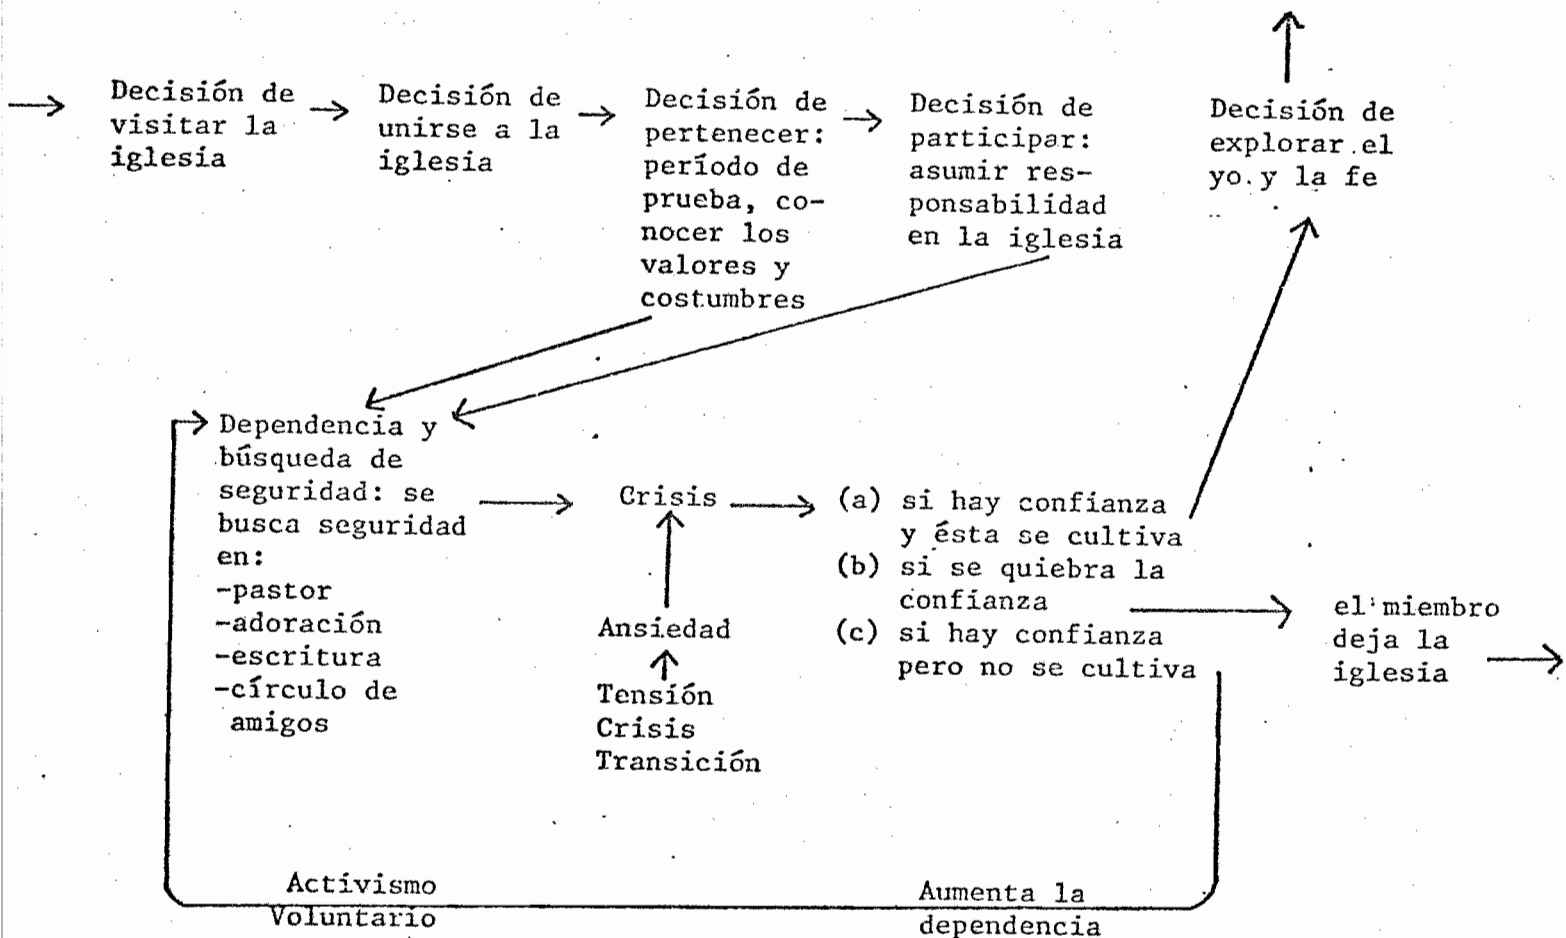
Decisión de visitar la iglesia

Decisión de unirse a la iglesia

Decisión de pertenecer: período de prueba, conocer los valores y costumbres

Decisión de participar: asumir responsabilidad en la iglesia

Decisión de explorar el yo y la fe

Dependencia y búsqueda de seguridad: se busca seguridad en:
-pastor
-adoración
-escritura
-círculo de amigos

Crisis

Ansiedad

Tensión
Crisis
Transición

(a) si hay confianza y ésta se cultiva
(b) si se quiebra la confianza
(c) si hay confianza pero no se cultiva

el miembro deja la iglesia

Activismo Voluntario

Aumenta la dependencia